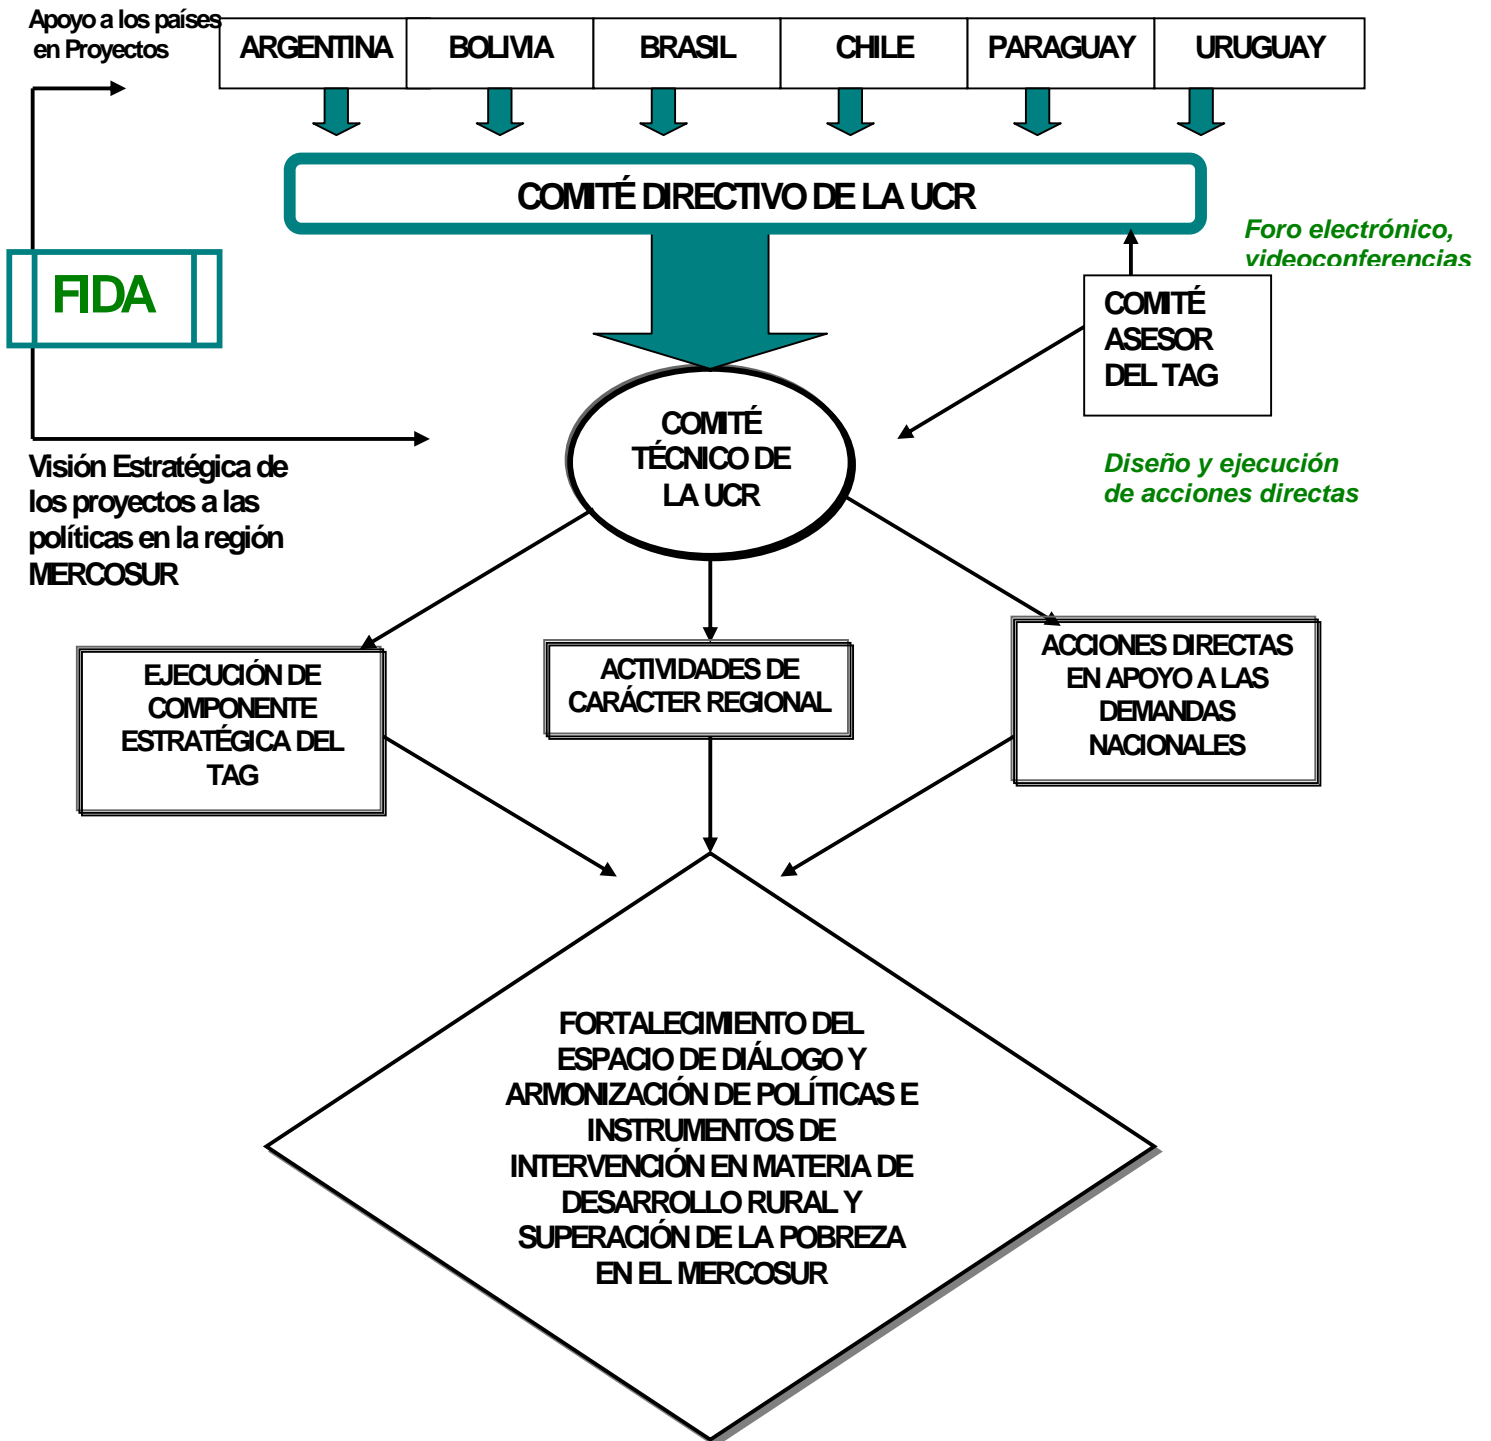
Apoyo a los países en Proyectos

| ARGENTINA | BOLIVIA | BRASIL | CHILE | PARAGUAY | URUGUAY |
|---|---|---|---|---|---|

COMITÉ DIRECTIVO DE LA UCR

Foro electrónico, videoconferencias

FIDA

COMITÉ ASESOR DEL TAG

COMITÉ TÉCNICO DE LA UCR

Visión Estratégica de los proyectos a las políticas en la región MERCOSUR

Diseño y ejecución de acciones directas

EJECUCIÓN DE COMPONENTE ESTRATÉGICA DEL TAG

ACTIVIDADES DE CARÁCTER REGIONAL

ACCIONES DIRECTAS EN APOYO A LAS DEMANDAS NACIONALES

FORTALECIMIENTO DEL ESPACIO DE DIÁLOGO Y ARMONIZACIÓN DE POLÍTICAS E INSTRUMENTOS DE INTERVENCIÓN EN MATERIA DE DESARROLLO RURAL Y SUPERACIÓN DE LA POBREZA EN EL MERCOSUR